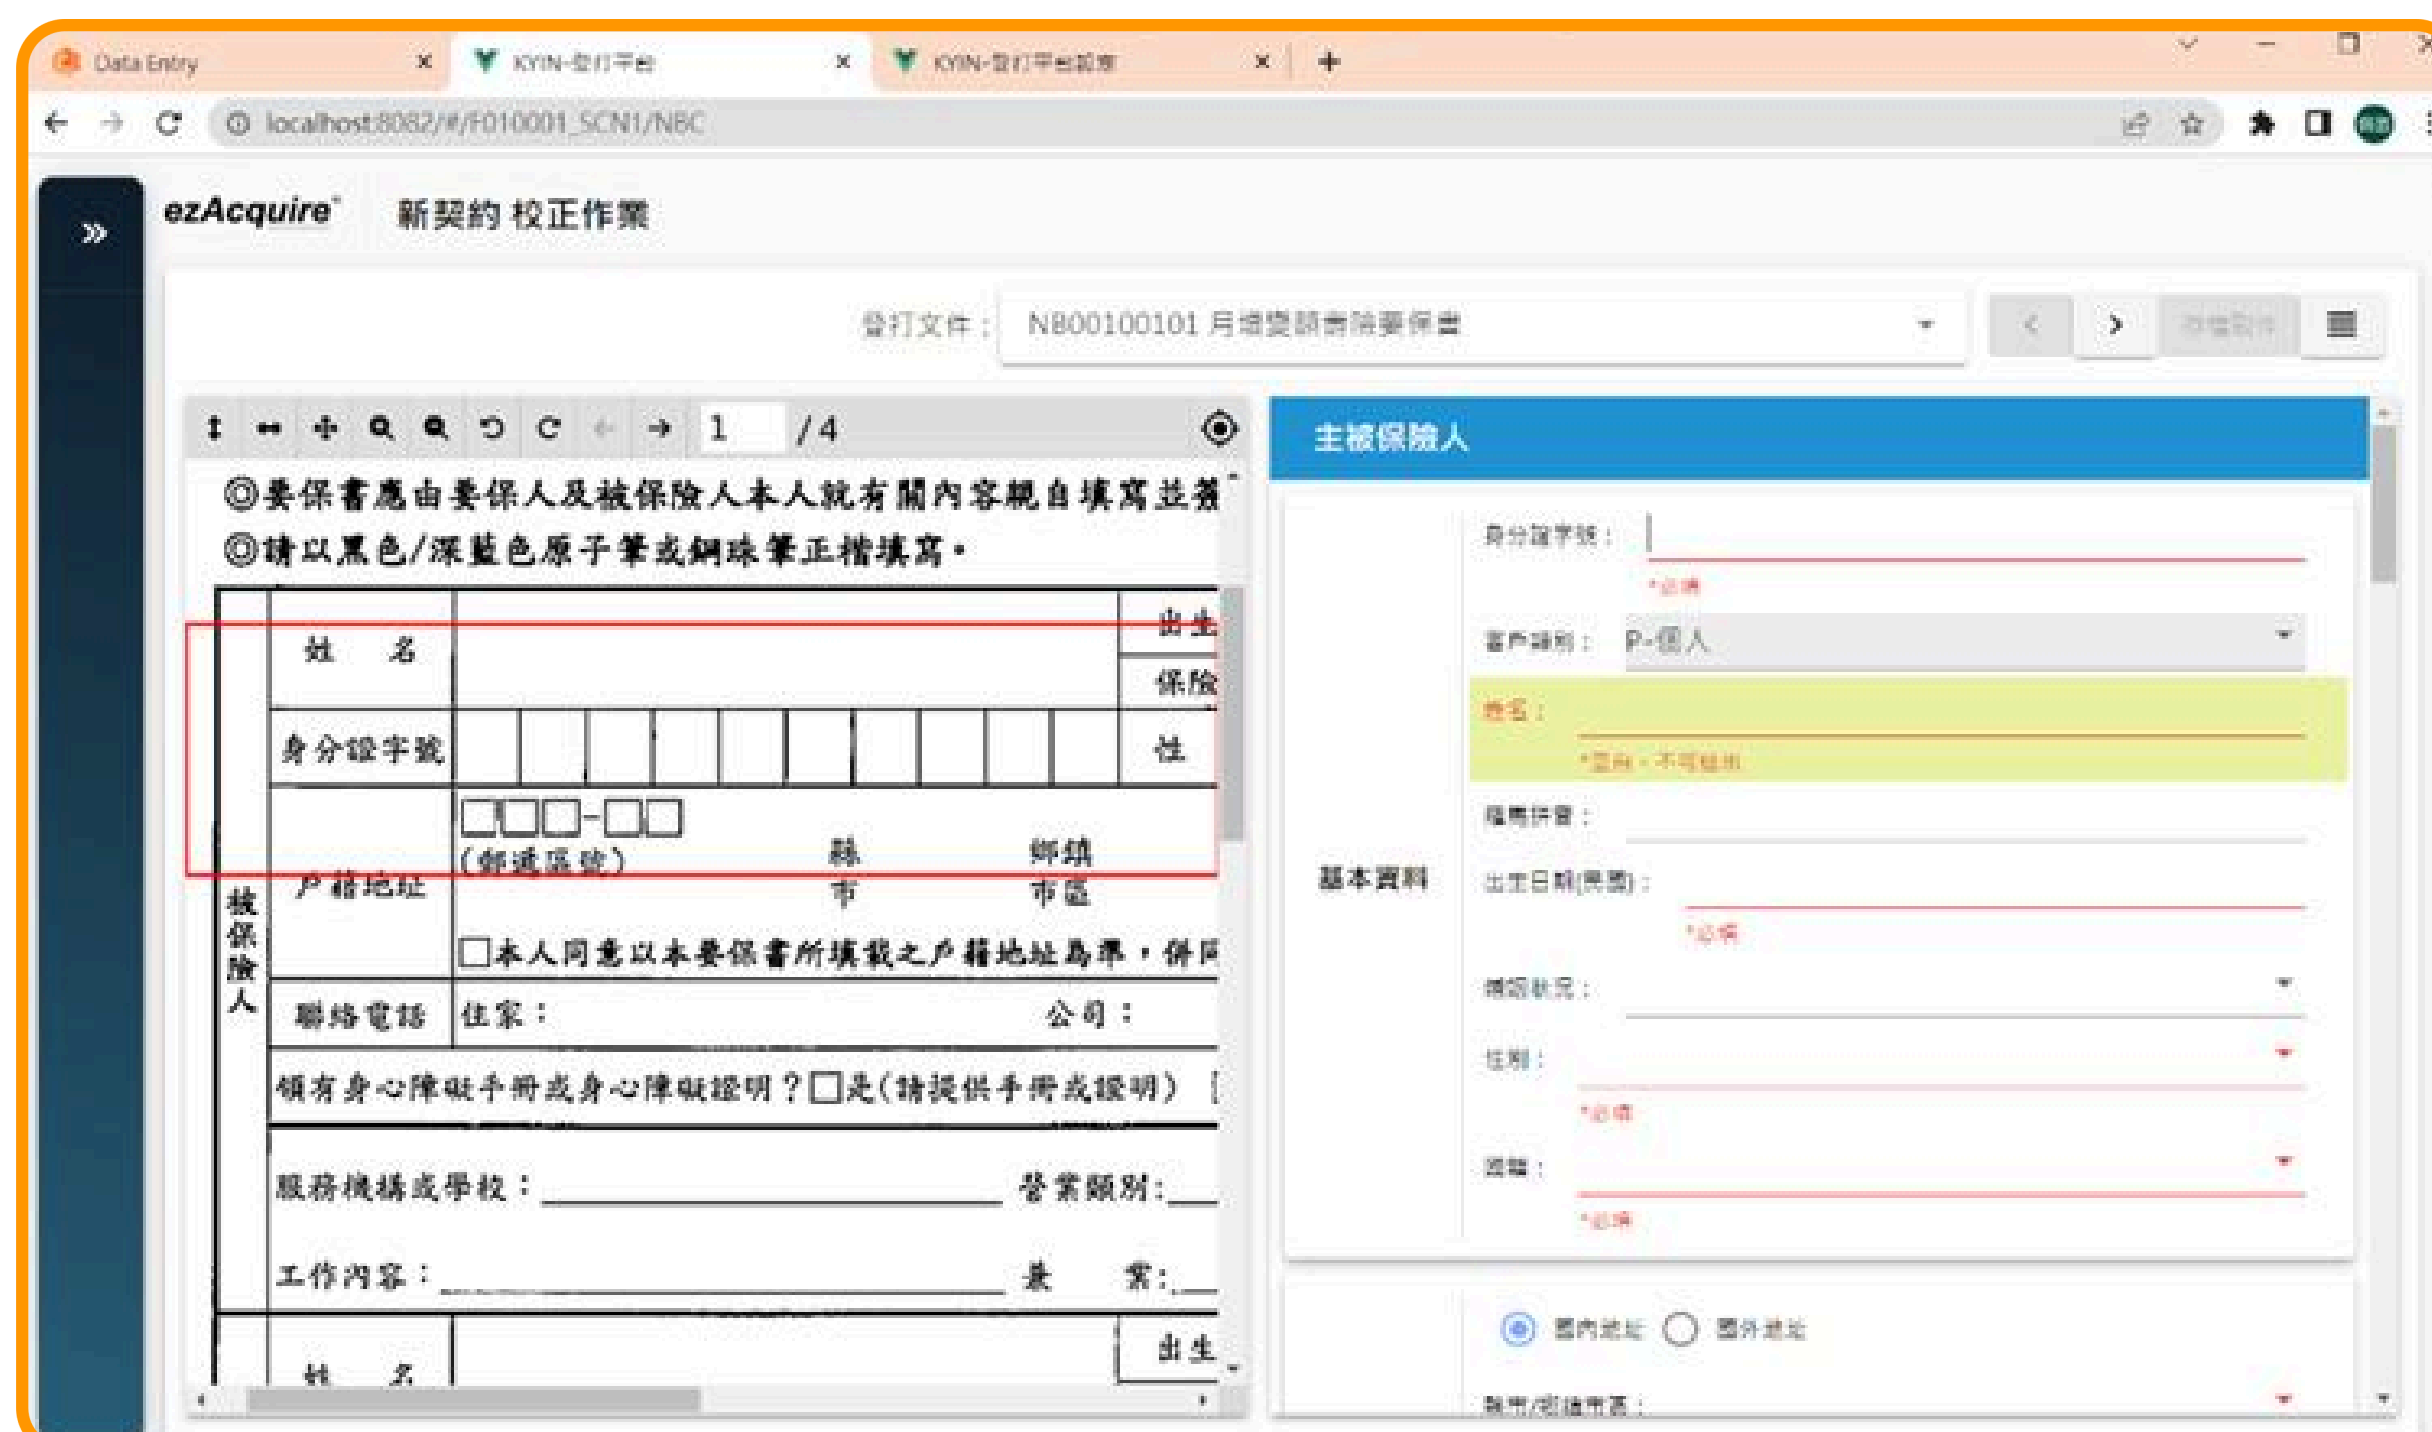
Data Entry ×
KYIN-登打平台 ×
KYIN-登打平台設定 ×
+

localhost:8082/#/F010001_SCN1/NBC

ezAcquire 新契約 校正作業

登打文件： N800100101 月繳雙薪壽險要保書

1 / 4

◎要保書應由要保人及被保險人本人就有關內容親自填寫並簽
◎請以黑色/深藍色原子筆或鋼珠筆正楷填寫。

| | 姓 名 | | 出生 |
|---|---|---|---|
| | | | 保險 |
| | 身分證字號 | | 性 |
| 被保險人 | 戶籍地址 | □□□-□□ (郵遞區號) 縣 市 鄉鎮 市區 □本人同意以本要保書所填載之戶籍地址為準，併同 | |
| | 聯絡電話 | 住家： 公司： | |
| | 領有身心障礙手冊或身心障礙證明？□是(請提供手冊或證明) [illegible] | | |
| | 服務機構或學校：______ 營業類別：___ | | |
| | 工作內容：______ 兼 業：___ | | |
| | 姓 名 | | 出生 |

主被保險人

基本資料

身分證字號：
*必填
客戶類別： P-個人
姓名：
*空白，不可登打
羅馬拼音：
出生日期(民國)：
*必填
婚姻狀況：
性別：
*必填
國籍：
*必填

國內地址 國外地址
縣市/鄉鎮市區：